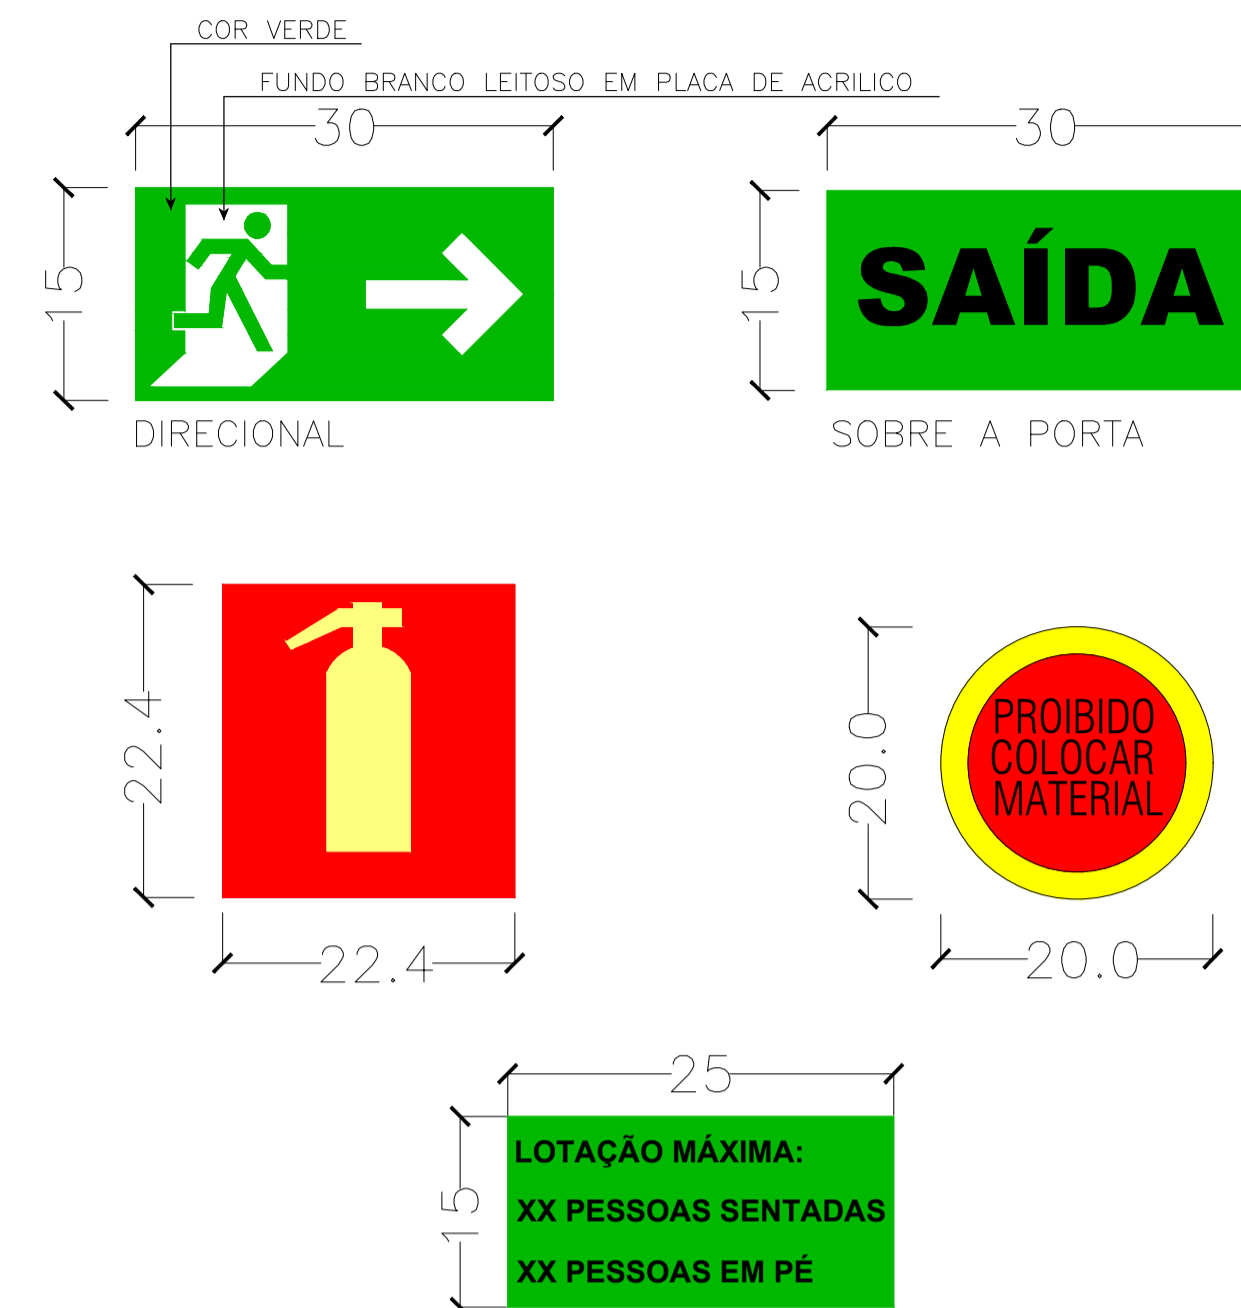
COR VERDE

FUNDO BRANCO LEITOSO EM PLACA DE ACRILICO

30

15

DIRECIONAL

30

15

SAÍDA

SOBRE A PORTA

22.4

22.4

20.0

PROIBIDO COLOCAR MATERIAL

20.0

25

15

LOTAÇÃO MÁXIMA:

XX PESSOAS SENTADAS

XX PESSOAS EM PÉ